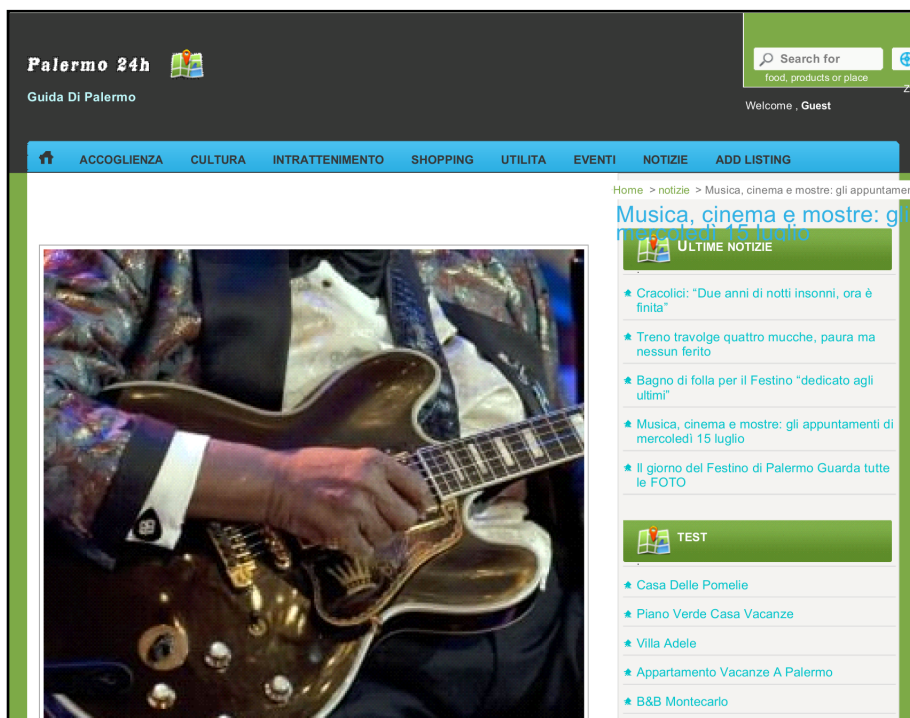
Palermo 24h

Guida Di Palermo

Search for
food, products or place

Welcome , Guest

ACCOGLIENZA CULTURA INTRATTENIMENTO SHOPPING UTILITA EVENTI NOTIZIE ADD LISTING

Home > notizie > Musica, cinema e mostre: gli appuntamer

Musica, cinema e mostre: gli mercoledì 15 luglio

ULTIME NOTIZIE

Cracolici: “Due anni di notti insonni, ora è finita”

Treno travolge quattro mucche, paura ma nessun ferito

Bagno di folla per il Festino “dedicato agli ultimi”

Musica, cinema e mostre: gli appuntamenti di mercoledì 15 luglio

Il giorno del Festino di Palermo Guarda tutte le FOTO

TEST

Casa Delle Pomelie

Piano Verde Casa Vacanze

Villa Adele

Appartamento Vacanze A Palermo

B&B Montecarlo